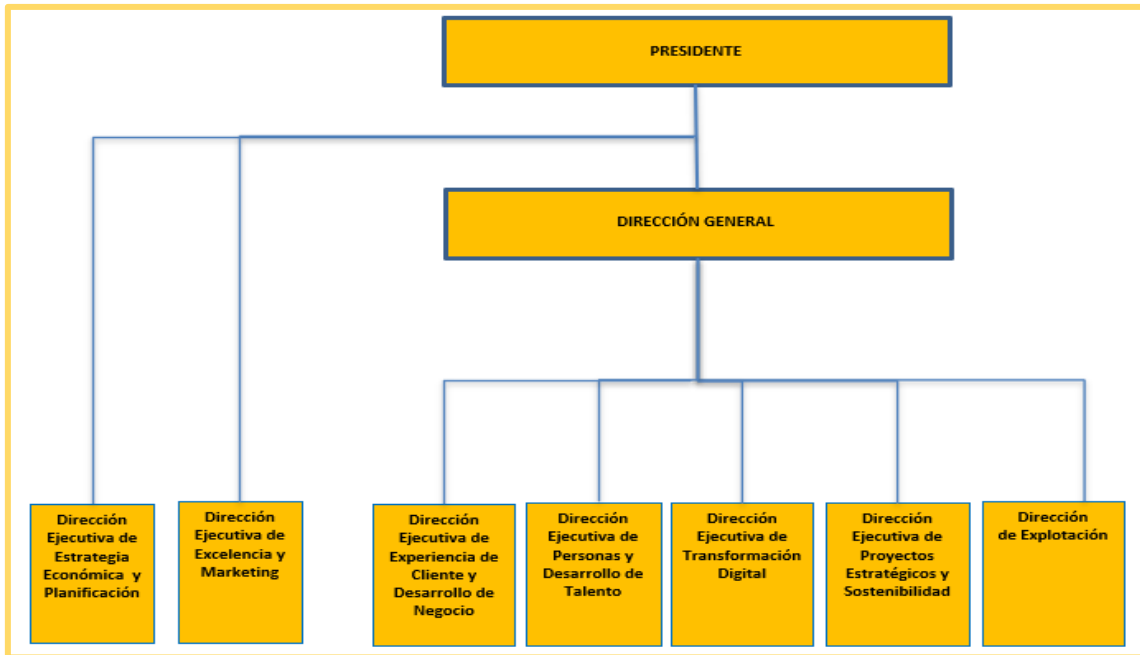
PRESIDENTE

DIRECCIÓN GENERAL

Dirección Ejecutiva de Estrategia Económica y Planificación

Dirección Ejecutiva de Excelencia y Marketing

Dirección Ejecutiva de Experiencia de Cliente y Desarrollo de Negocio

Dirección Ejecutiva de Personas y Desarrollo de Talento

Dirección Ejecutiva de Transformación Digital

Dirección Ejecutiva de Proyectos Estratégicos y Sostenibilidad

Dirección de Explotación